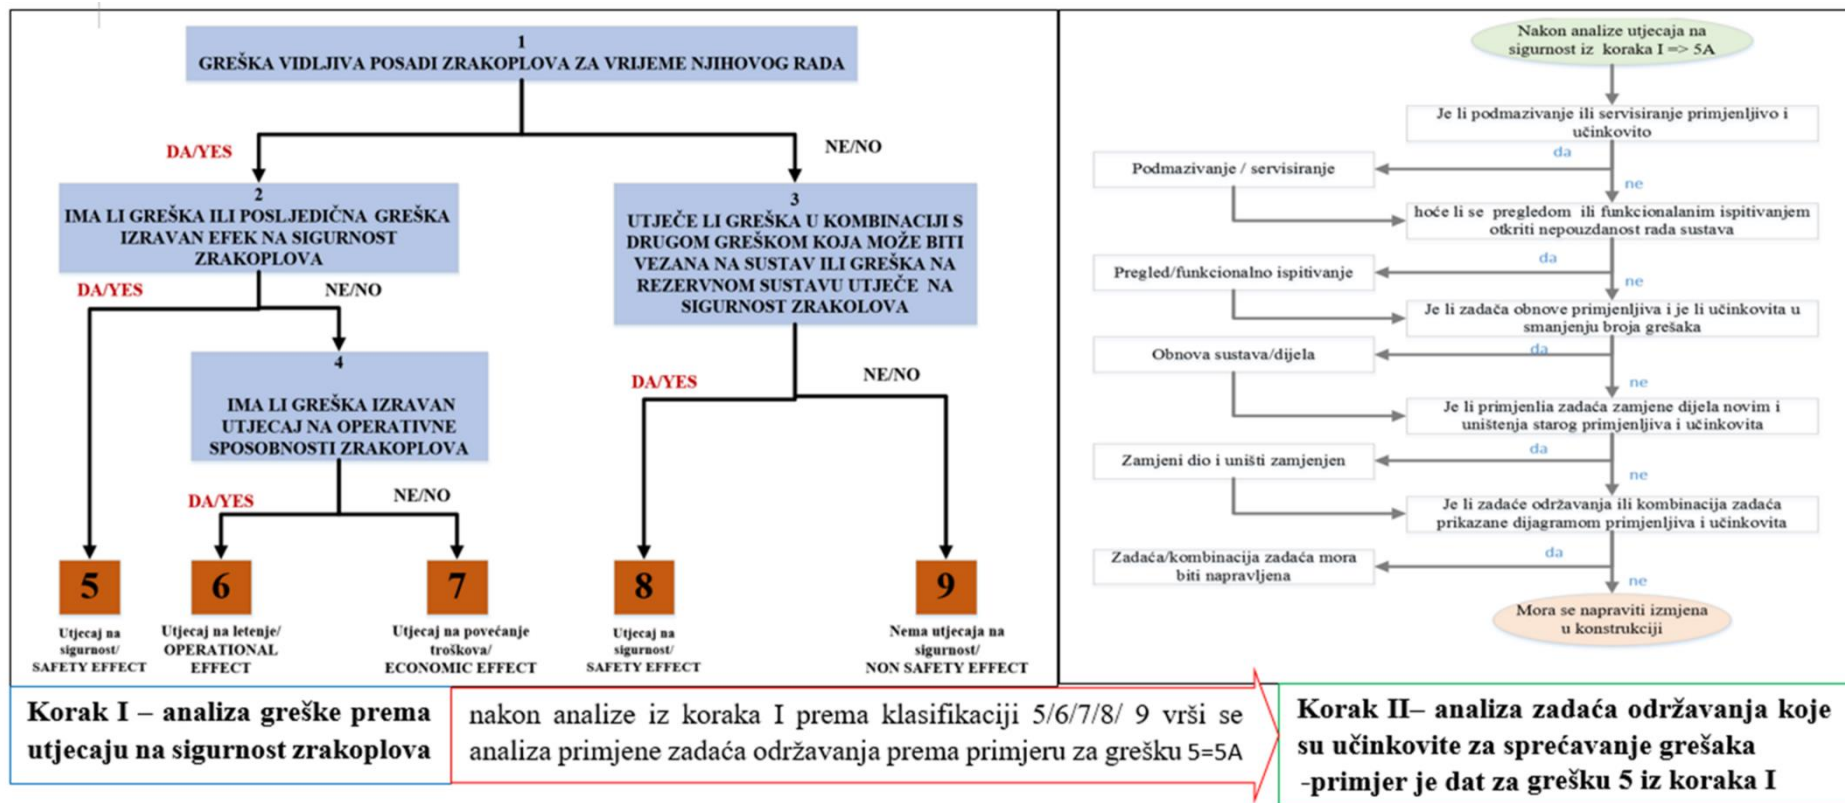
1
GREŠKA VIDLJIVA POSADI ZRAKOPLOVA ZA VRIJEME NJIHOVOG RADA

DA/YES

NE/NO

2
IMA LI GREŠKA ILI POSLJEDIČNA GREŠKA IZRAVAN EFEK NA SIGURNOST ZRAKOPLOVA

3
UTJEČE LI GREŠKA U KOMBINACIJI S DRUGOM GREŠKOM KOJA MOŽE BITI VEZANA NA SUSTAV ILI GREŠKA NA REZERVNOM SUSTAVU UTJEČE NA SIGURNOST ZRAKOLOVA

DA/YES

NE/NO

4
IMA LI GREŠKA IZRAVAN UTJECAJ NA OPERATIVNE SPOSOBNOSTI ZRAKOPLOVA

DA/YES

NE/NO

DA/YES

NE/NO

5
Utjecaj na sigurnost/ SAFETY EFFECT

6
Utjecaj na letenje/ OPERATIONAL EFFECT

7
Utjecaj na povećanje troškova/ ECONOMIC EFFECT

8
Utjecaj na sigurnost/ SAFETY EFFECT

9
Nema utjecaja na sigurnost/ NON SAFETY EFFECT

Nakon analize utjecaja na sigurnost iz koraka I => 5A

Je li podmazivanje ili servisiranje primjenljivo i učinkovito

da

Podmazivanje / servisiranje

ne

hoće li se pregledom ili funkcionalanim ispitivanjem otkriti nepouzdanost rada sustava

da

Pregled/funkcionalno ispitivanje

ne

Je li zadaća obnove primjenljiva i je li učinkovita u smanjenju broja grešaka

da

Obnova sustava/dijela

ne

Je li primjenlia zadaća zamjene dijela novim i uništenja starog primjenljiva i učinkovita

da

Zamjeni dio i uništi zamjenjen

ne

Je li zadaće održavanja ili kombinacija zadaća prikazane dijagramom primjenljiva i učinkovita

da

Zadaća/kombinacija zadaća mora biti napravljena

ne

Mora se napraviti izmjena u konstrukciji

Korak I – analiza greške prema utjecaju na sigurnost zrakoplova

nakon analize iz koraka I prema klasifikaciji 5/6/7/8/ 9 vrši se analiza primjene zadaća održavanja prema primjeru za grešku 5=5A

Korak II– analiza zadaća održavanja koje su učinkovite za sprečavanje grešaka -primjer je dat za grešku 5 iz koraka I